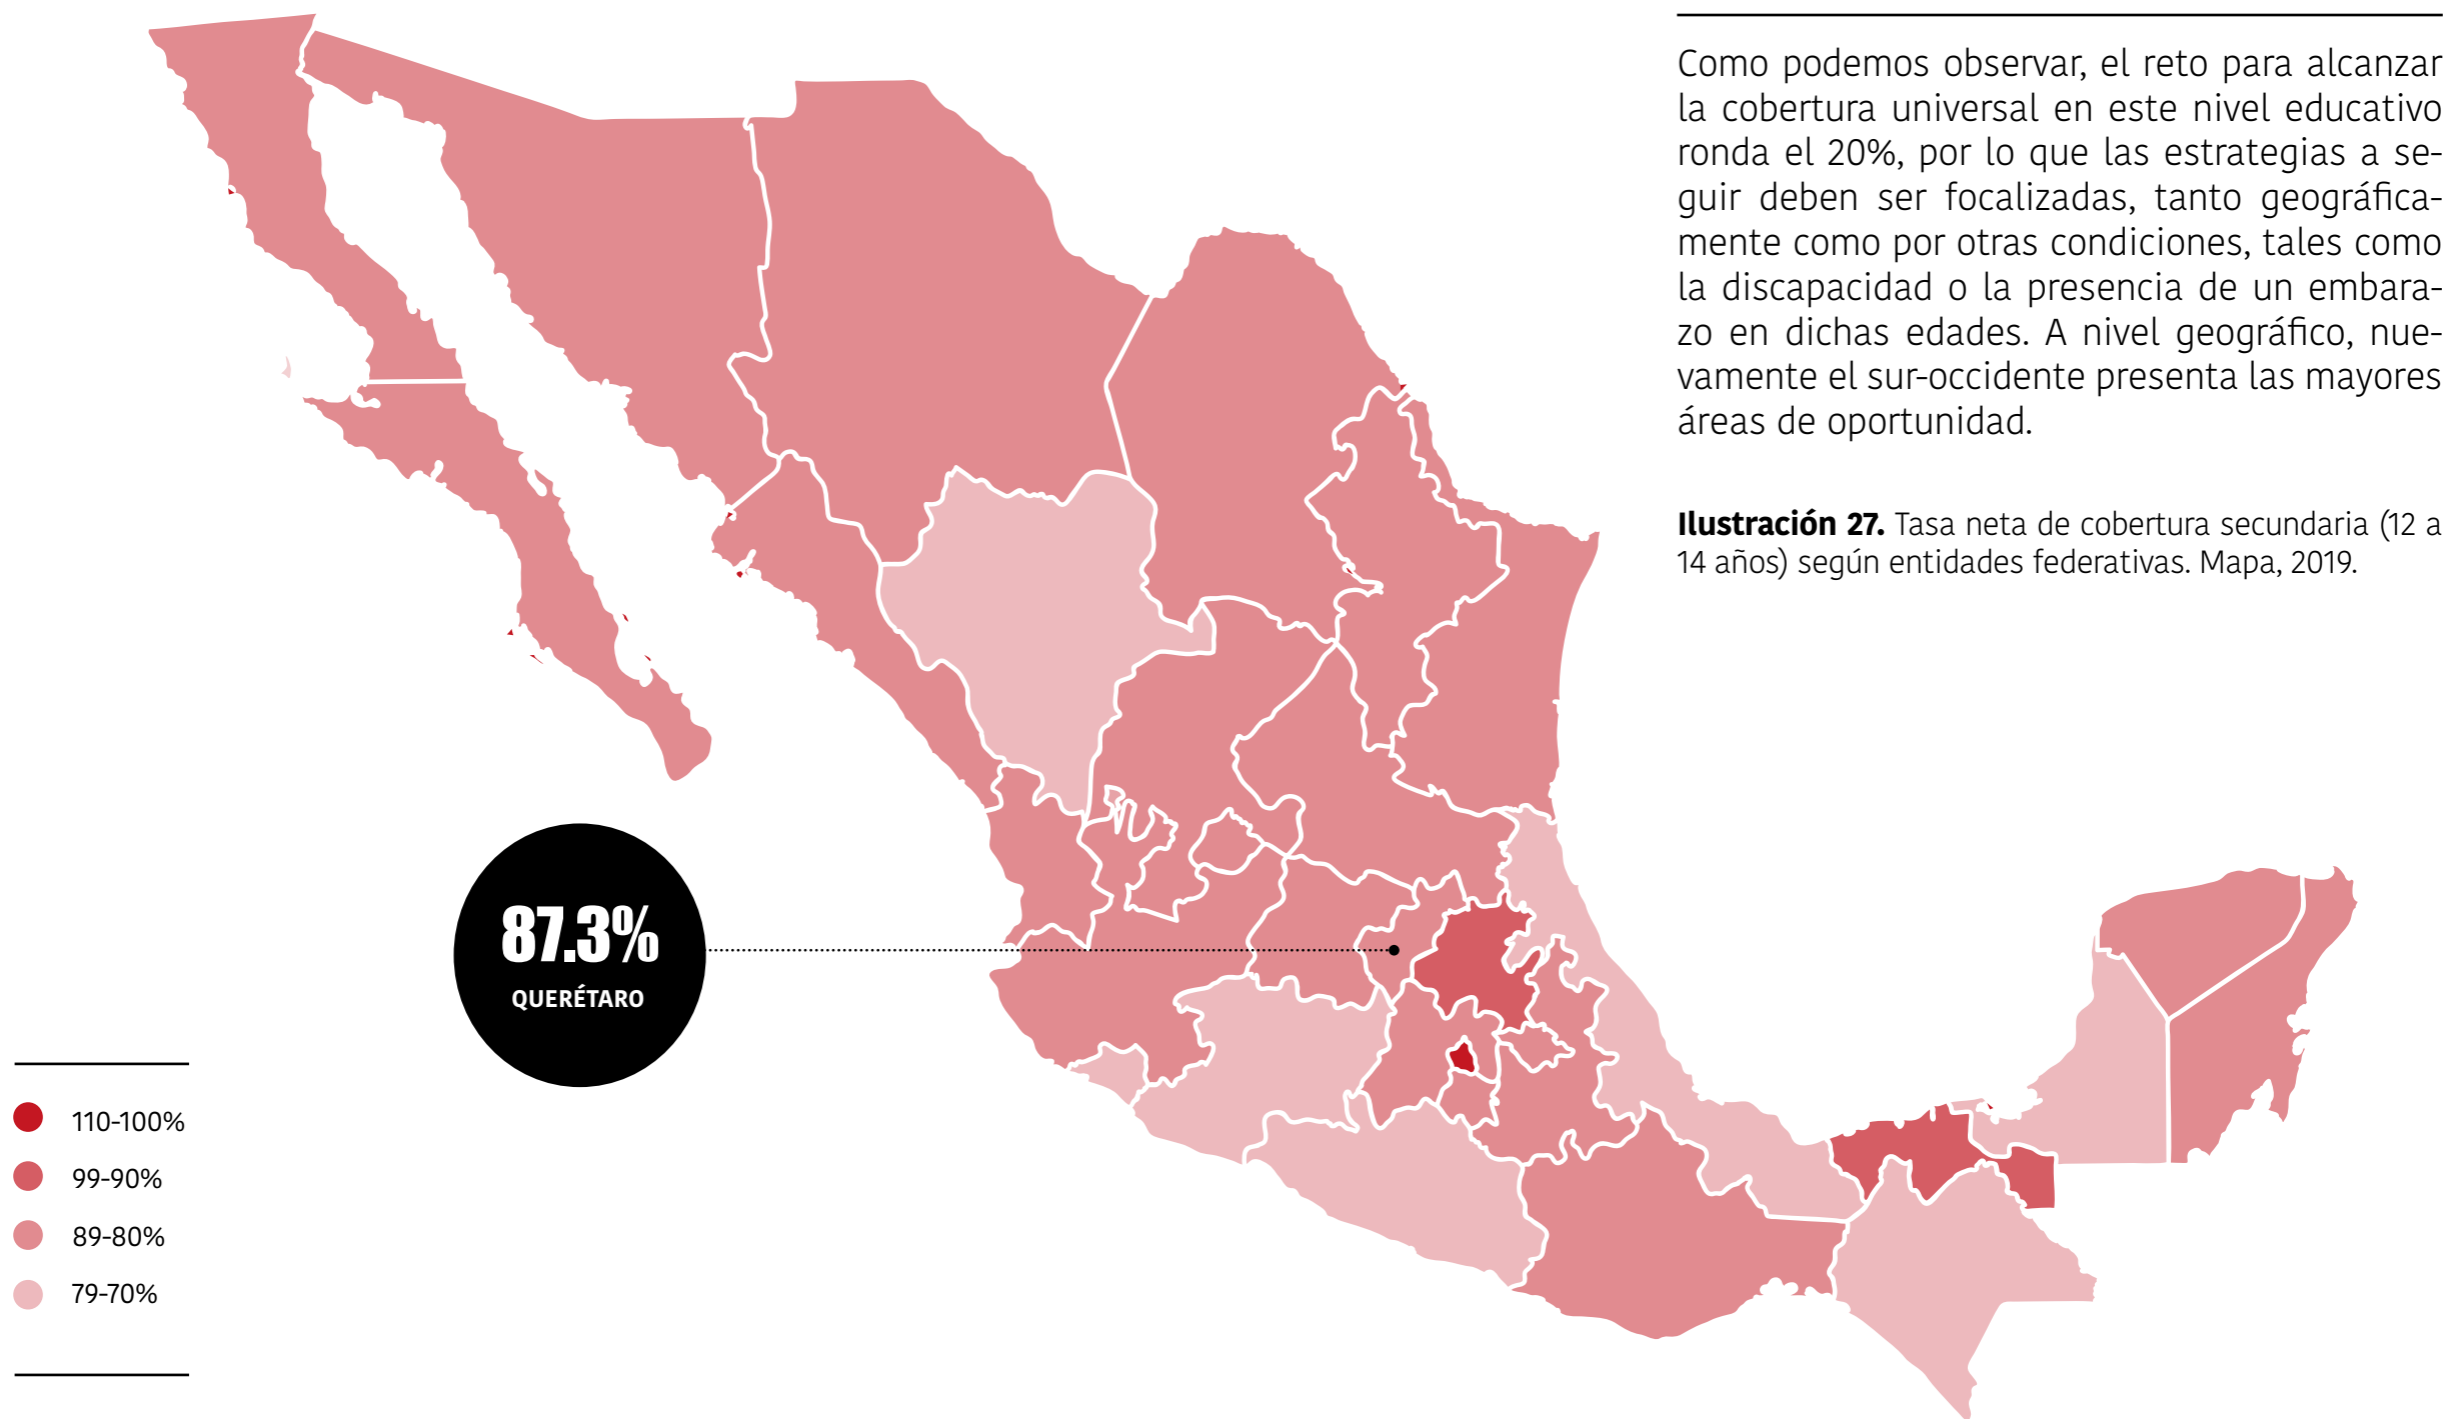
Como podemos observar, el reto para alcanzar la cobertura universal en este nivel educativo ronda el 20%, por lo que las estrategias a seguir deben ser focalizadas, tanto geográficamente como por otras condiciones, tales como la discapacidad o la presencia de un embarazo en dichas edades. A nivel geográfico, nuevamente el sur-occidente presenta las mayores áreas de oportunidad.

**Ilustración 27.** Tasa neta de cobertura secundaria (12 a 14 años) según entidades federativas. Mapa, 2019.

87.3%
QUERÉTARO

110-100%
99-90%
89-80%
79-70%